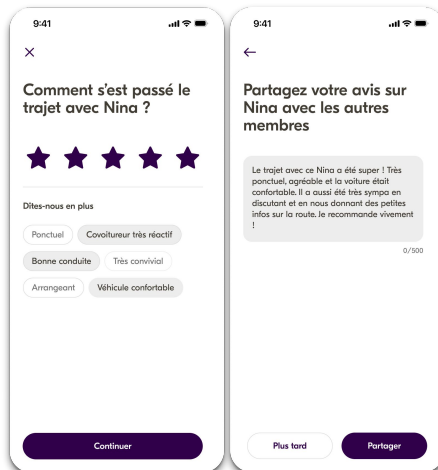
9:41

×

Comment s'est passé le trajet avec Nina ?

Dites-nous en plus

Ponctuel

Covoitureur très réactif

Bonne conduite

Très convivial

Arrangeant

Véhicule confortable

Continuer

9:41

←

Partagez votre avis sur Nina avec les autres membres

Le trajet avec ce Nina a été super ! Très ponctuel, agréable et la voiture était confortable. Il a aussi été très sympa en discutant et en nous donnant des petites infos sur la route. Je recommande vivement !

0/500

Plus tard

Partager